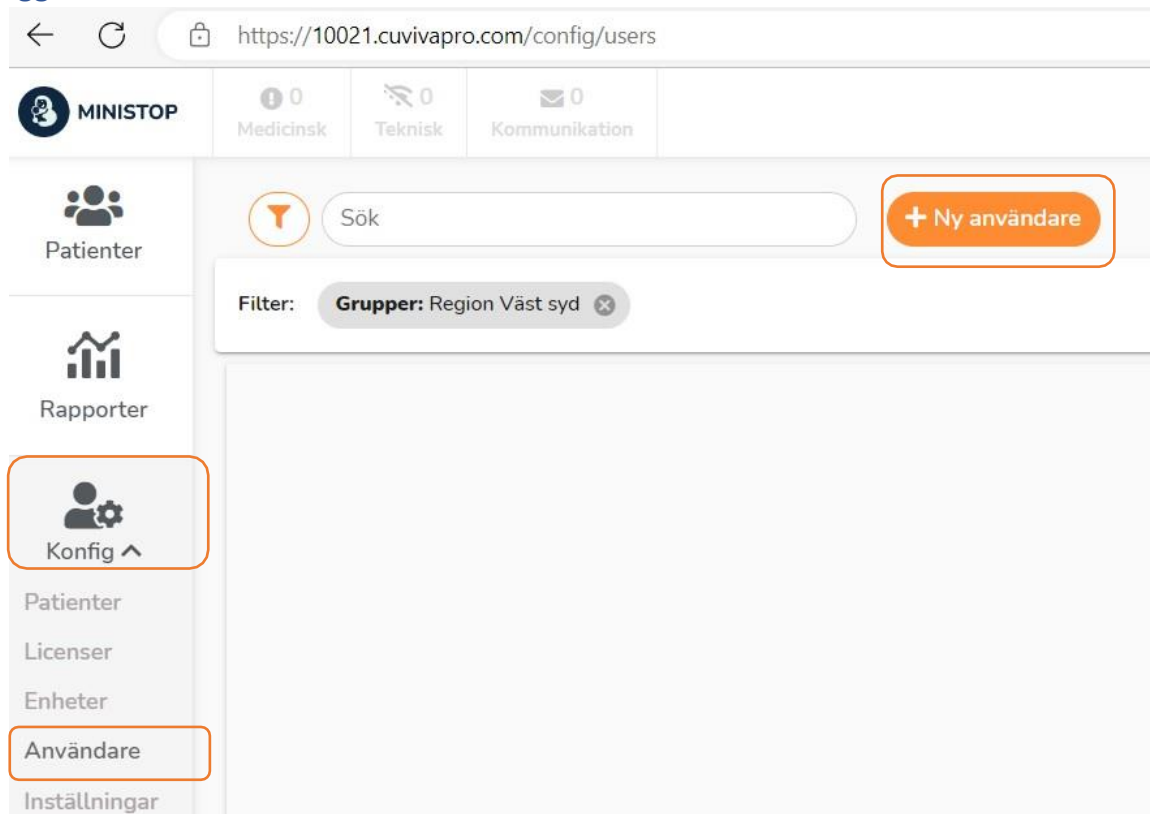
https://10021.cuvivapro.com/config/users

MINISTOP

0
Medicinsk

0
Teknisk

0
Kommunikation

Patienter

Rapporter

Konfig

Patienter

Licenser

Enheter

Användare

Inställningar

Sök

+ Ny användare

Filter: Grupper: Region Väst syd